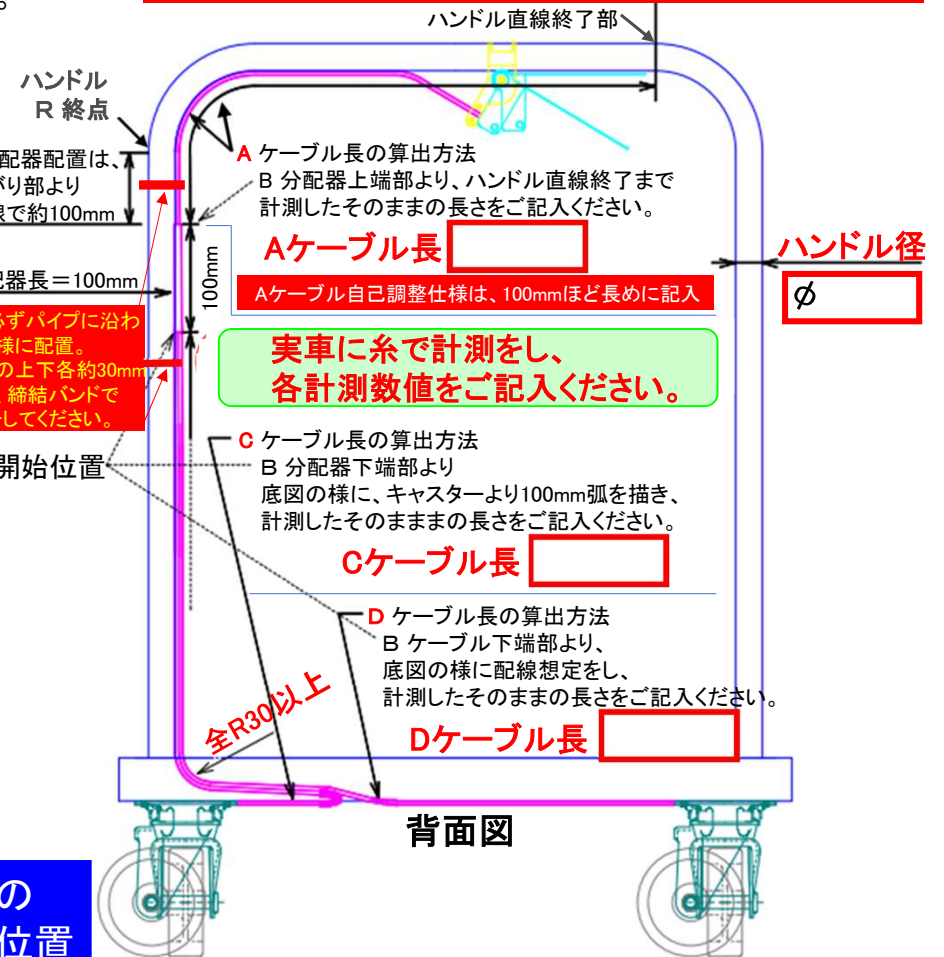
ハンドル直線終了部

ハンドル
R 終点

配器配置は、
ガり部より
まで約100mm

配器長＝100mm

ずパイプに沿わ
様に配置。
の上下各約30mm
締結バンドで
してください。

開始位置

A ケーブル長の算出方法
B 分配器上端部より、ハンドル直線終了まで計測したそのままの長さをご記入ください。

Aケーブル長

100mm

Aケーブル自己調整仕様は、100mmほど長めに記入

ハンドル径
ϕ

実車に糸で計測をし、
各計測数値をご記入ください。

C ケーブル長の算出方法
B 分配器下端部より
底図の様に、キャスターより100mm弧を描き、
計測したそのまままの長さをご記入ください。

Cケーブル長

D ケーブル長の算出方法
B ケーブル下端部より、
底図の様に配線想定をし、
計測したそのままの長さをご記入ください。

全R30以上

Dケーブル長

背面図

の
位置